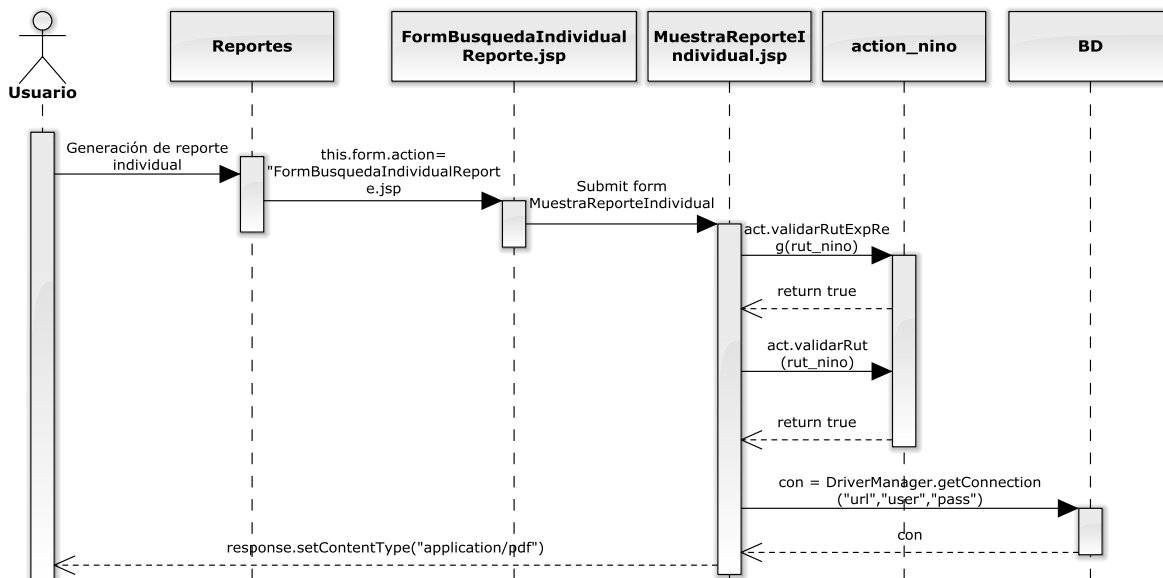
Usuario

Reportes

FormBusquedaIndividualReporte.jsp

MuestraReporteIndividual.jsp

action_nino

BD

Generación de reporte individual

this.form.action= "FormBusquedaIndividualReporte.jsp

Submit form MuestraReporteIndividual

act.validarRutExpReg(rut_nino)

return true

act.validarRut (rut_nino)

return true

con = DriverManager.getConnection ("url","user","pass")

con

response.setContentType("application/pdf")